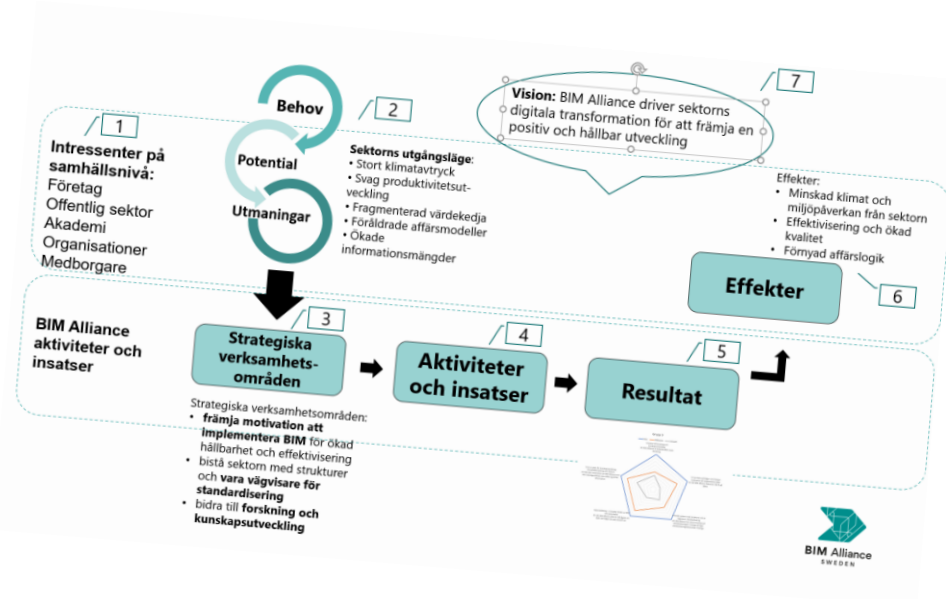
1

Intressenter på samhällsnivå:
Företag
Offentlig sektor
Akademi
Organisationer
Medborgare

Behov
Potential
Utmaningar

2

Sektorns utgångsläge:
• Stort klimatavtryck
• Svag produktivitetsutveckling
• Fragmenterad värdekedja
• Föråldrade affärsmodeller
• Ökade informationsmängder

7

Vision: BIM Alliance driver sektorns digitala transformation för att främja en positiv och hållbar utveckling

Effekter:
• Minskad klimat och miljöpåverkan från sektorn
• Effektivisering och ökad kvalitet
• Förnyad affärslogik

Effekter

6

BIM Alliance aktiviteter och insatser

3

Strategiska verksamhetsområden

4

Aktiviteter och insatser

5

Resultat

Strategiska verksamhetsområden:
• främja motivation att implementera BIM för ökad hållbarhet och effektivisering
• bistå sektorn med strukturer och vara vägvisare för standardisering
• bidra till forskning och kunskapsutveckling

BIM Alliance
SWEDEN